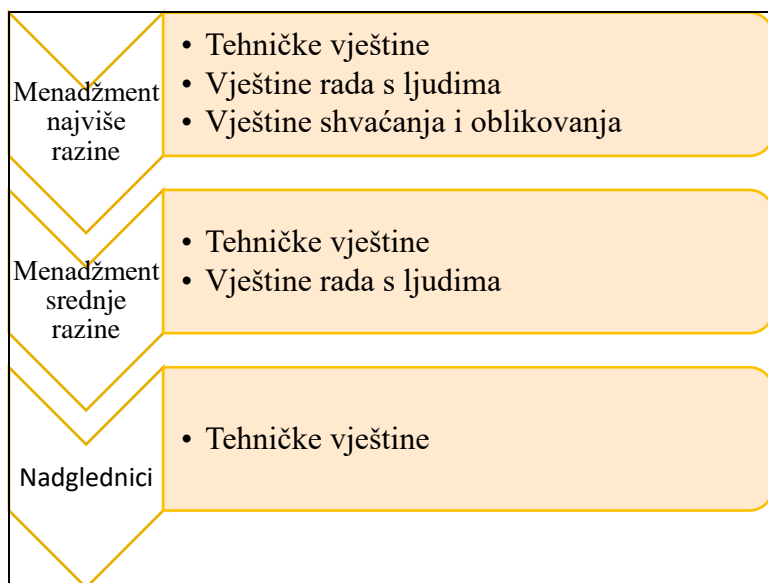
Menadžment najviše razine

• Tehničke vještine
• Vještine rada s ljudima
• Vještine shvaćanja i oblikovanja

Menadžment srednje razine

• Tehničke vještine
• Vještine rada s ljudima

Nadglednici

• Tehničke vještine